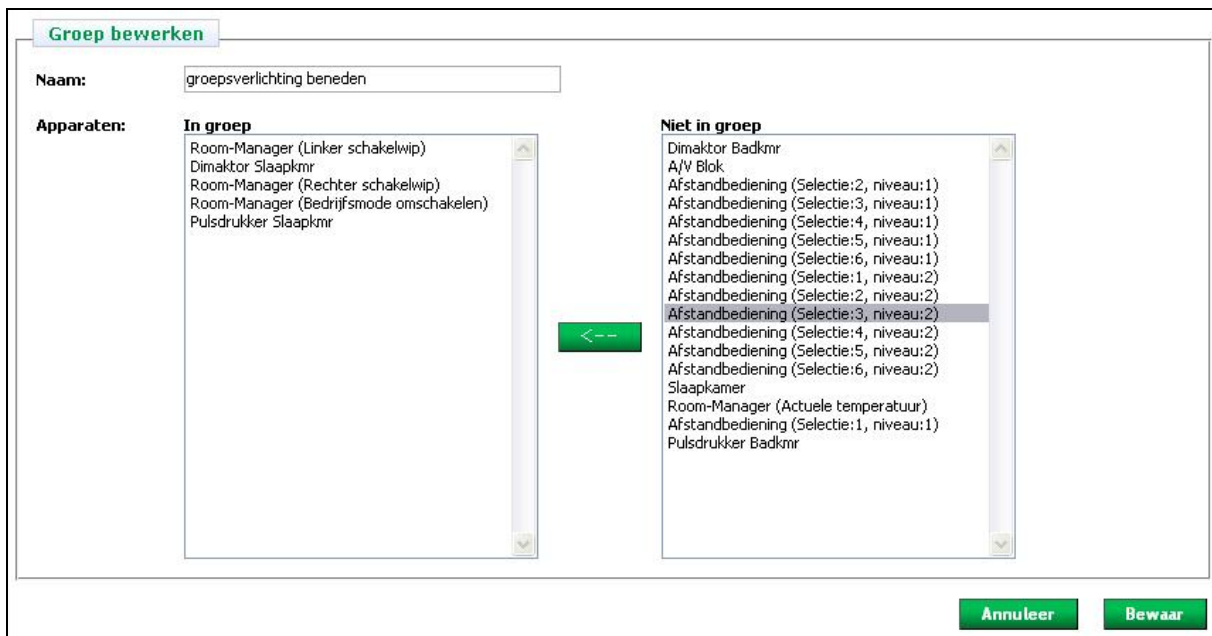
Groep bewerken

Naam: groepsverlichting beneden

Apparaten:

In groep
Room-Manager (Linker schakelwip)
Dimaktor Slaapkmr
Room-Manager (Rechter schakelwip)
Room-Manager (Bedrijfsmode omschakelen)
Pulsdrukker Slaapkmr

<--

Niet in groep
Dimaktor Badkmr
A/V Blok
Afstandbediening (Selectie:2, niveau:1)
Afstandbediening (Selectie:3, niveau:1)
Afstandbediening (Selectie:4, niveau:1)
Afstandbediening (Selectie:5, niveau:1)
Afstandbediening (Selectie:6, niveau:1)
Afstandbediening (Selectie:1, niveau:2)
Afstandbediening (Selectie:2, niveau:2)
Afstandbediening (Selectie:3, niveau:2)
Afstandbediening (Selectie:4, niveau:2)
Afstandbediening (Selectie:5, niveau:2)
Afstandbediening (Selectie:6, niveau:2)
Slaapkamer
Room-Manager (Actuele temperatuur)
Afstandbediening (Selectie:1, niveau:1)
Pulsdrukker Badkmr

Annuleer
Bewaar